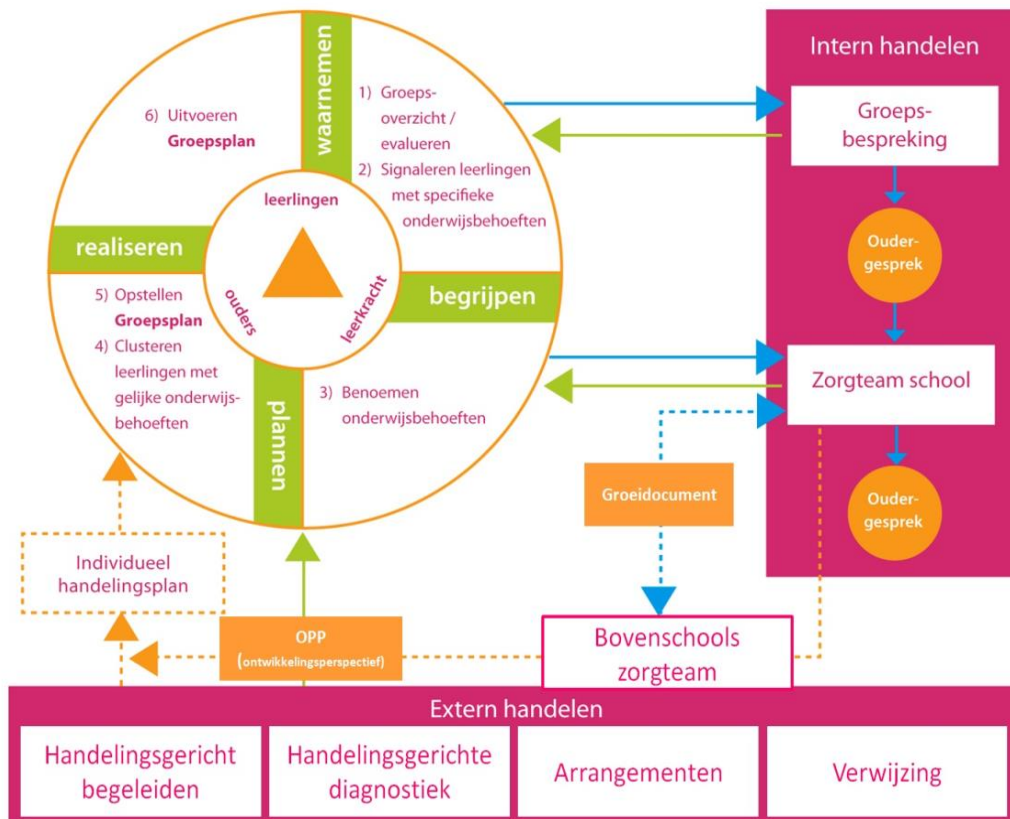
6) Uitvoeren Groepsplan

waarnemen

1) Groepsoverzicht / evalueren
2) Signaleren leerlingen met specifieke onderwijsbehoeften

leerlingen

realiseren

ouders

leerkracht

begrijpen

5) Opstellen Groepsplan
4) Clusteren leerlingen met gelijke onderwijsbehoeften

plannen

3) Benoemen onderwijsbehoeften

Intern handelen

Groepsbespreking

Oudergesprek

Zorgteam school

Oudergesprek

Groeidocument

Individueel handelingsplan

OPP (ontwikkelingsperspectief)

Bovenschools zorgteam

Extern handelen

| Handelingsgericht begeleiden | Handelingsgerichte diagnostiek | Arrangementen | Verwijzing |